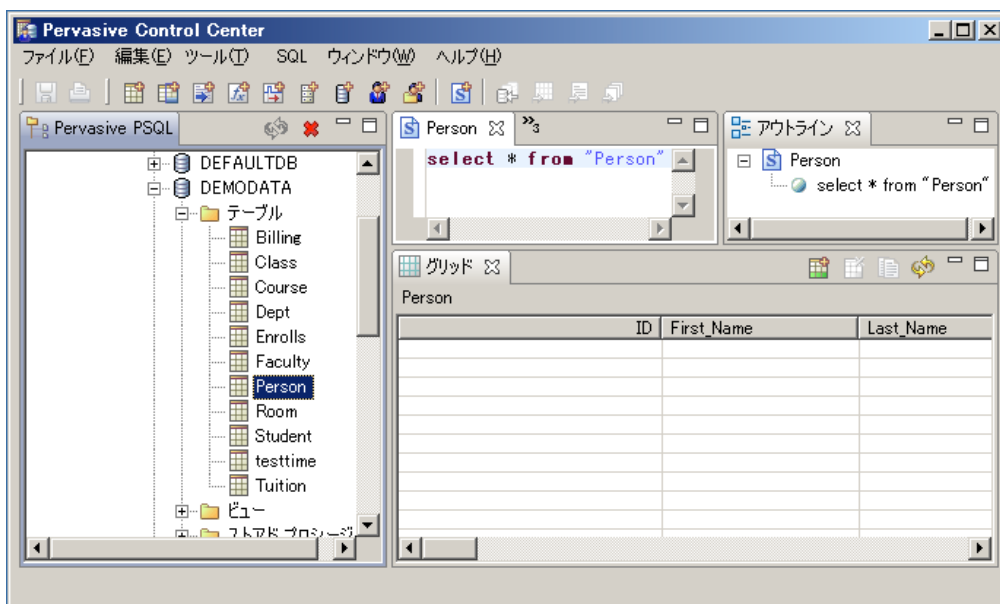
Pervasive Control Center

ファイル(F) 編集(E) ツール(T) SQL ウィンドウ(W) ヘルプ(H)

Pervasive PSQL

DEFAULTDB
DEMODATA
テーブル
Billing
Class
Course
Dept
Enrolls
Faculty
Person
Room
Student
testtime
Tuition
ビュー
ストアド プロシージ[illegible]

Person »3

select * from "Person"

アウトライン

Person
select * from "Person"

グリッド

Person

| ID | First_Name | Last_Name |
|---|---|---|
| | | |